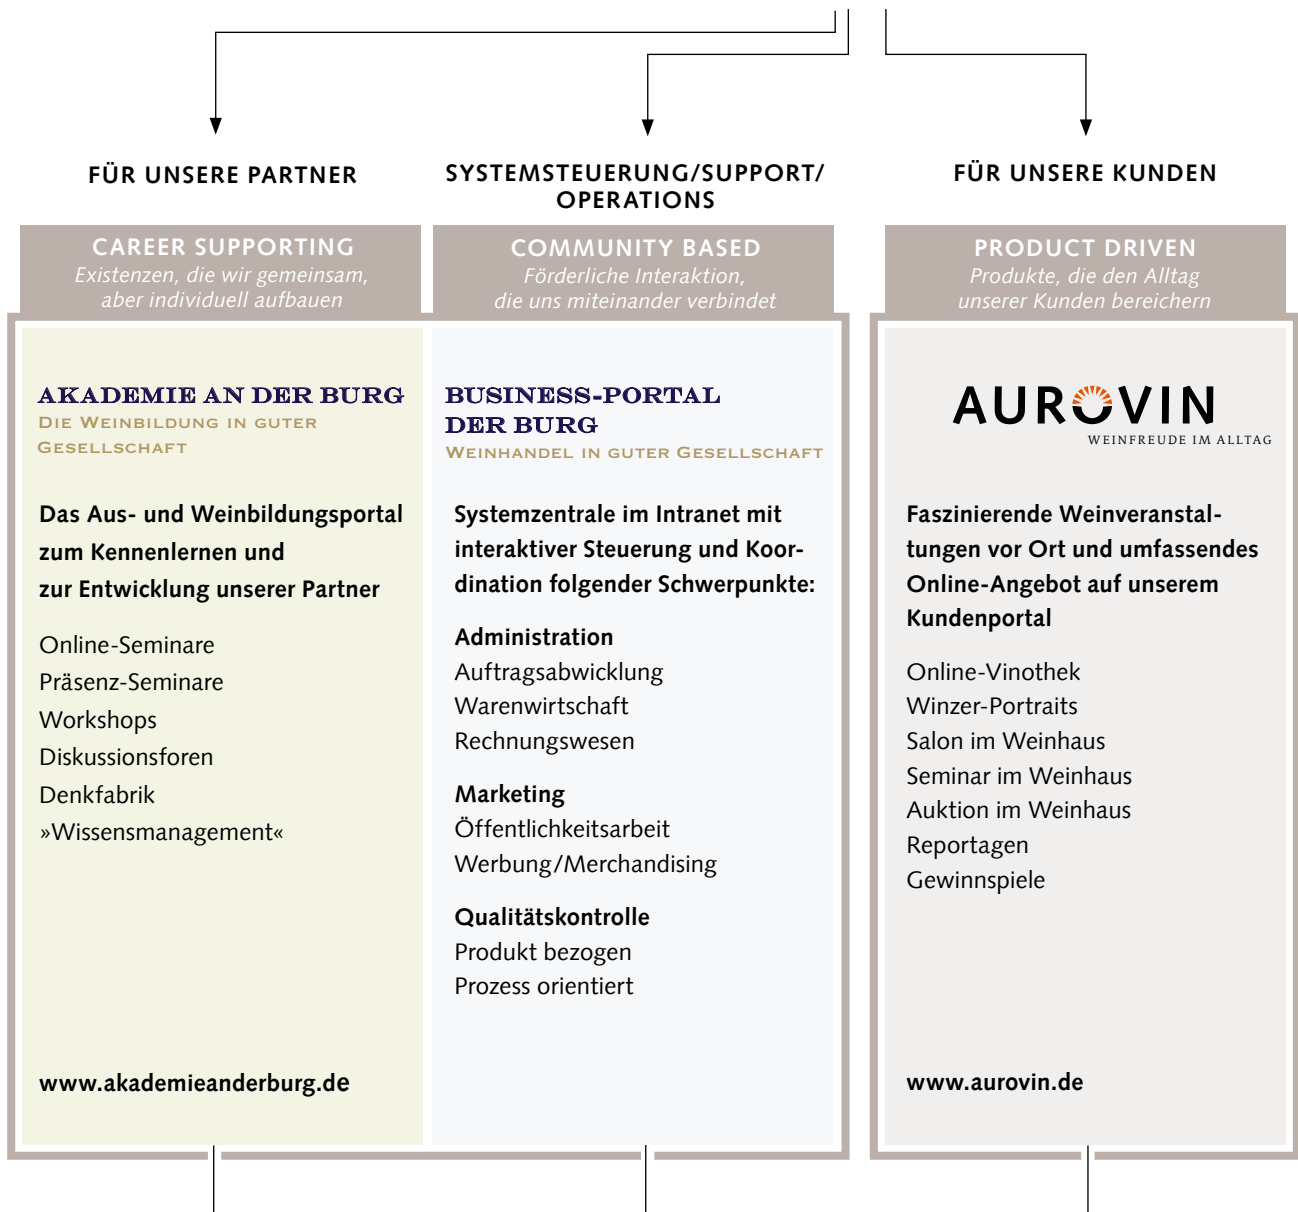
FÜR UNSERE PARTNER

SYSTEMSTEUERUNG/SUPPORT/ OPERATIONS

FÜR UNSERE KUNDEN

CAREER SUPPORTING
Existenzen, die wir gemeinsam, aber individuell aufbauen

COMMUNITY BASED
Förderliche Interaktion, die uns miteinander verbindet

PRODUCT DRIVEN
Produkte, die den Alltag unserer Kunden bereichern

AKADEMIE AN DER BURG
DIE WEINBILDUNG IN GUTER GESELLSCHAFT

Das Aus- und Weinbildungsportal zum Kennenlernen und zur Entwicklung unserer Partner

Online-Seminare
Präsenz-Seminare
Workshops
Diskussionsforen
Denkfabrik
»Wissensmanagement«

www.akademieanderburg.de

BUSINESS-PORTAL DER BURG
WEINHANDEL IN GUTER GESELLSCHAFT

Systemzentrale im Intranet mit interaktiver Steuerung und Koordination folgender Schwerpunkte:

Administration
Auftragsabwicklung
Warenwirtschaft
Rechnungswesen

Marketing
Öffentlichkeitsarbeit
Werbung/Merchandising

Qualitätskontrolle
Produkt bezogen
Prozess orientiert

AUROVIN
WEINFREUDE IM ALLTAG

Faszinierende Weinveranstaltungen vor Ort und umfassendes Online-Angebot auf unserem Kundenportal

Online-Vinothek
Winzer-Portraits
Salon im Weinhaus
Seminar im Weinhaus
Auktion im Weinhaus
Reportagen
Gewinnspiele

www.aurovin.de